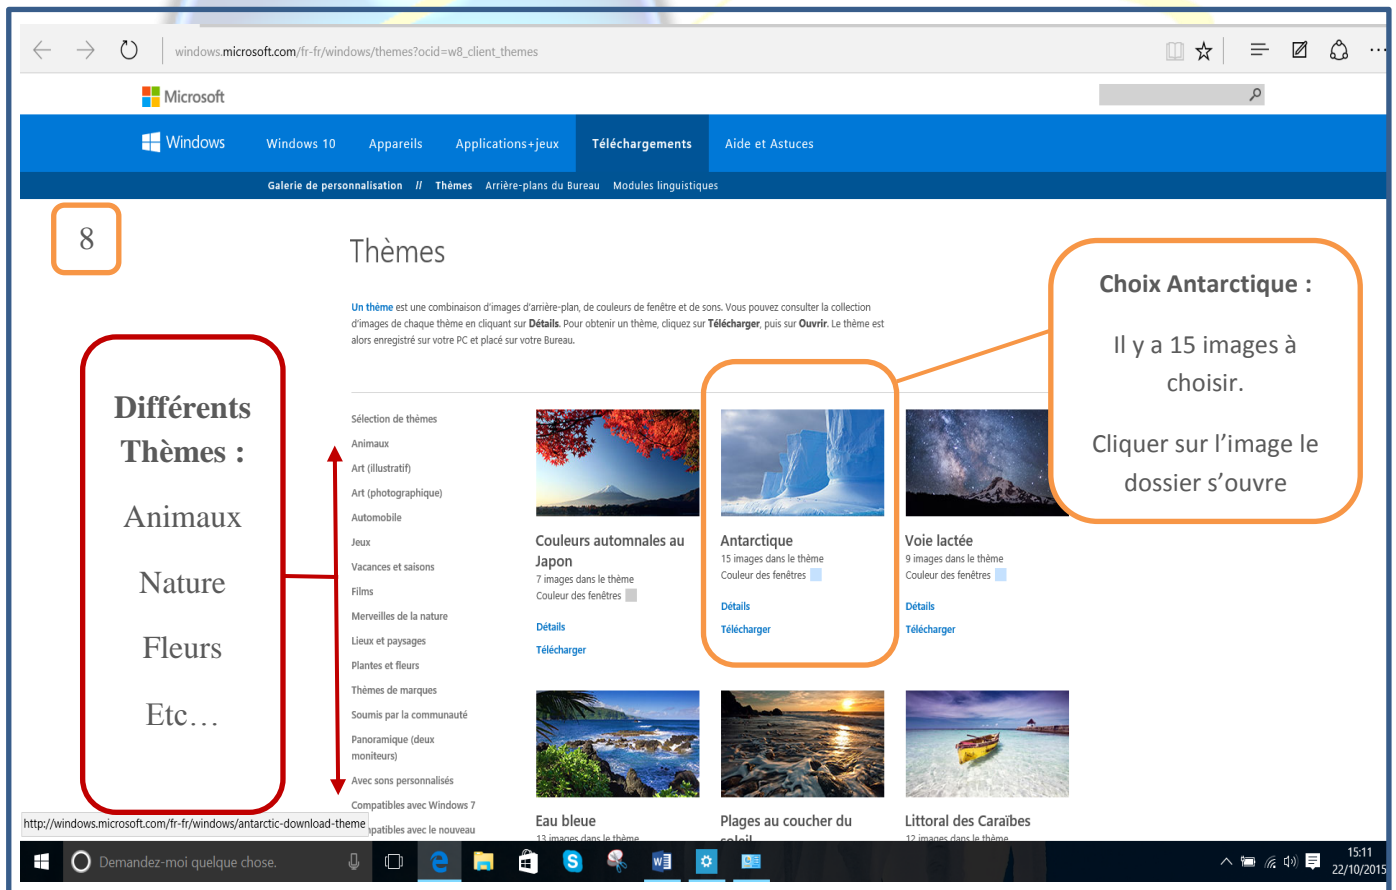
windows.microsoft.com/fr-fr/windows/themes?ocid=w8_client_themes

Microsoft

Windows | Windows 10 | Appareils | Applications+jeux | Téléchargements | Aide et Astuces

Galerie de personnalisation // Thèmes | Arrière-plans du Bureau | Modules linguistiques

8

Thèmes

Un thème est une combinaison d'images d'arrière-plan, de couleurs de fenêtre et de sons. Vous pouvez consulter la collection d'images de chaque thème en cliquant sur Détails. Pour obtenir un thème, cliquez sur Télécharger, puis sur Ouvrir. Le thème est alors enregistré sur votre PC et placé sur votre Bureau.

Choix Antarctique :

Il y a 15 images à choisir.

Cliquer sur l'image le dossier s'ouvre

Différents Thèmes :

Animaux

Nature

Fleurs

Etc…

Sélection de thèmes
Animaux
Art (illustratif)
Art (photographique)
Automobile
Jeux
Vacances et saisons
Films
Merveilles de la nature
Lieux et paysages
Plantes et fleurs
Thèmes de marques
Soumis par la communauté
Panoramique (deux moniteurs)
Avec sons personnalisés
Compatibles avec Windows 7
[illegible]patibles avec le nouveau

Couleurs automnales au Japon
7 images dans le thème
Couleur des fenêtres
Détails
Télécharger

Antarctique
15 images dans le thème
Couleur des fenêtres
Détails
Télécharger

Voie lactée
9 images dans le thème
Couleur des fenêtres
Détails
Télécharger

Eau bleue
13 images dans le thème

Plages au coucher du soleil

Littoral des Caraïbes
12 images dans le thème

http://windows.microsoft.com/fr-fr/windows/antarctic-download-theme

Demandez-moi quelque chose.

15:11
22/10/2015